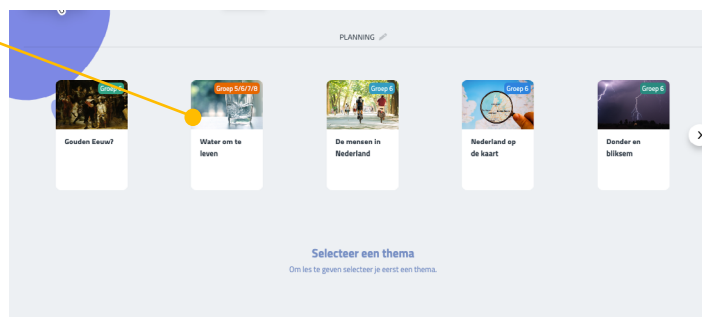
PLANNING

Groep 6
Gouden Eeuw?

Groep 5/6/7/8
Water om te leven

Groep 6
De mensen in Nederland

Groep 6
Nederland op de kaart

Groep 6
Donder en bliksem

Selecteer een thema
Om les te geven selecteer je eerst een thema.